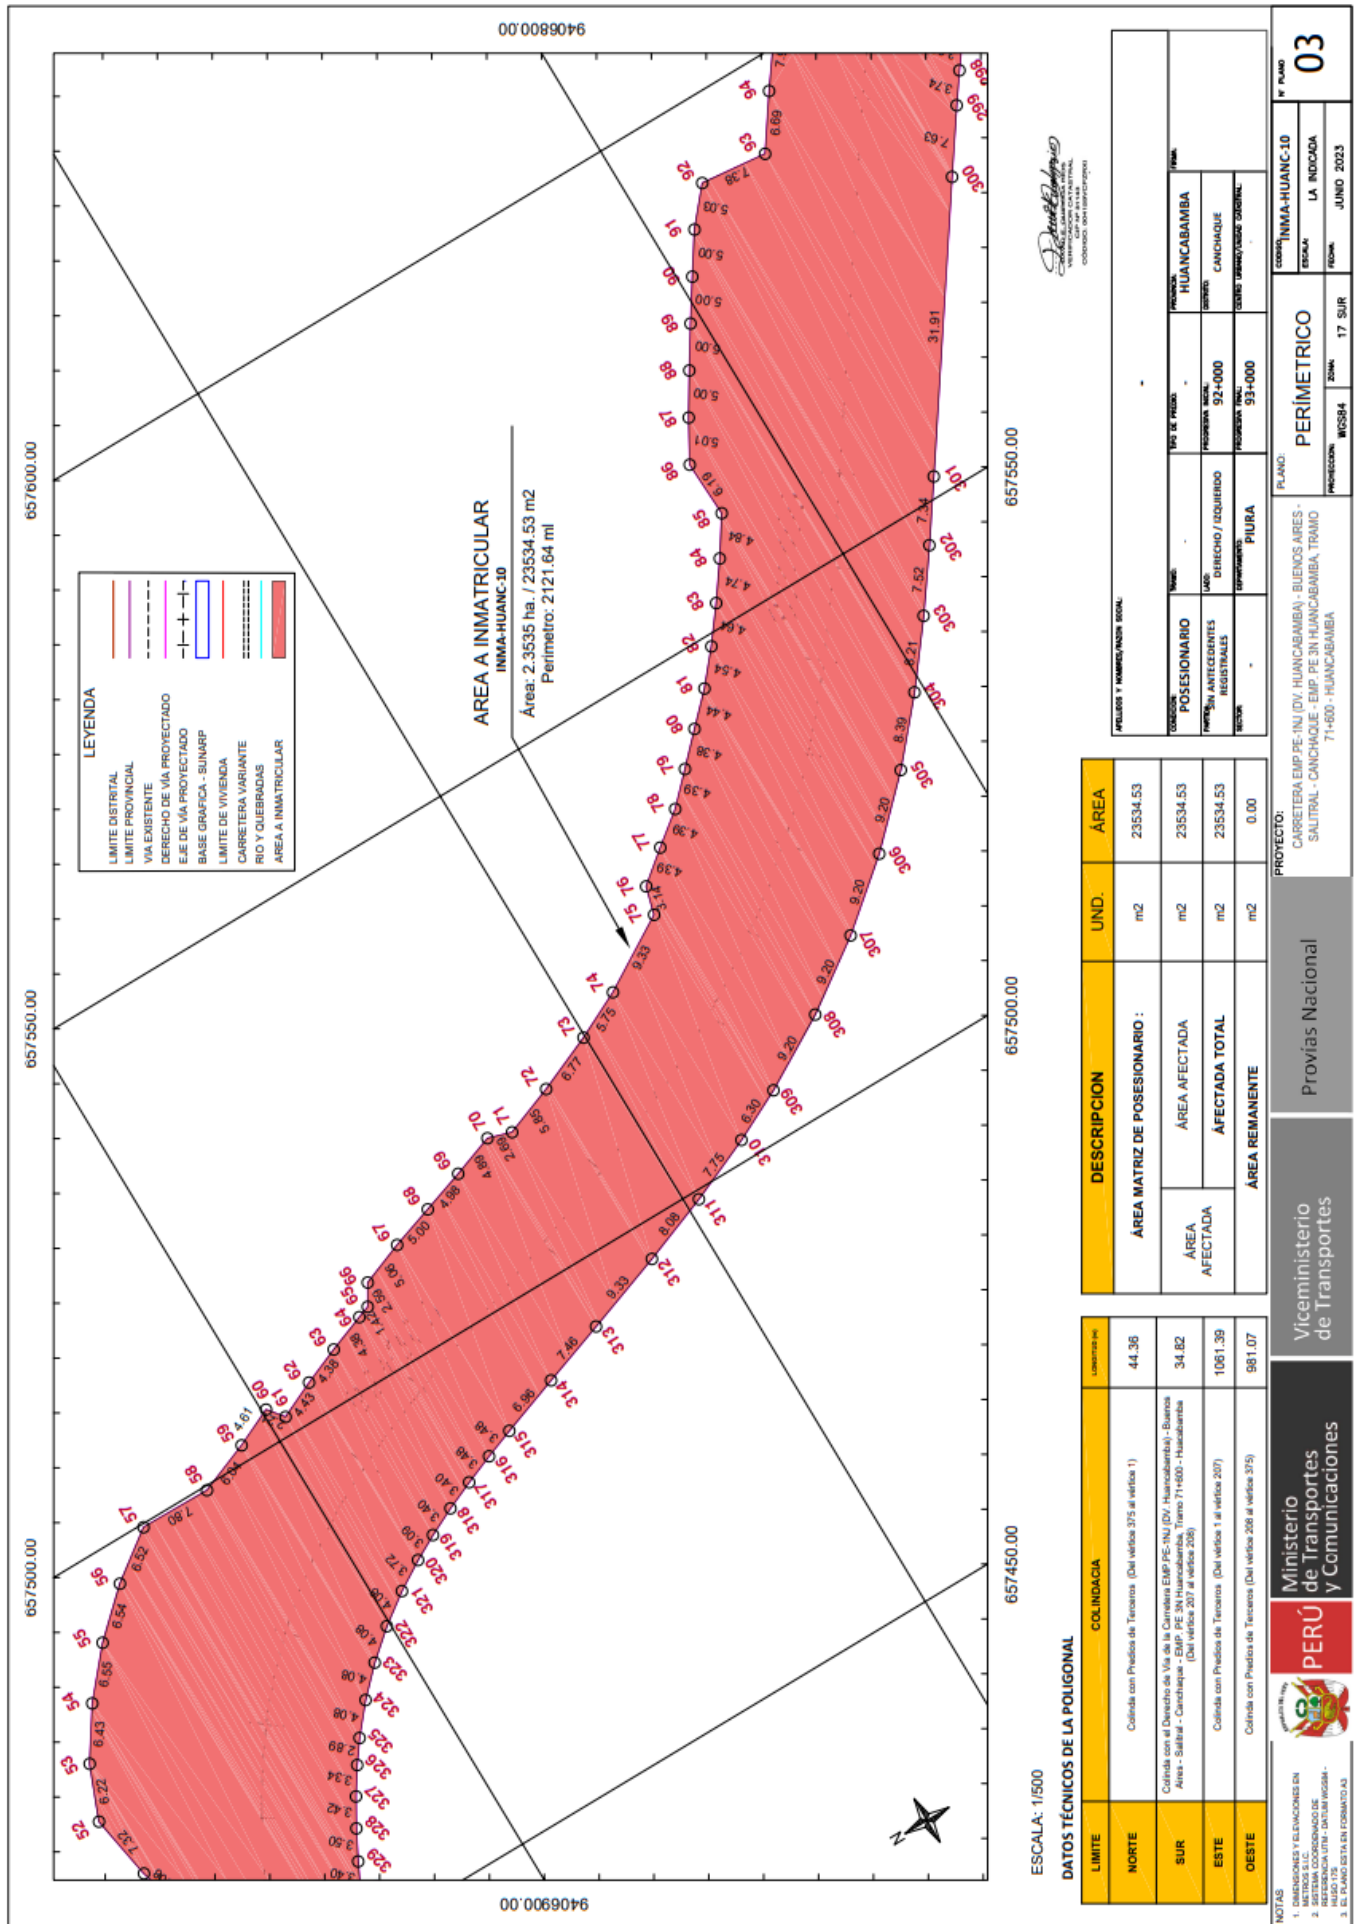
9406800.00

9406900.00

657600.00

657550.00

657500.00

657550.00

657500.00

657450.00

LEYENDA
LIMITE DISTRITAL
LIMITE PROVINCIAL
VIA EXISTENTE
DERECHO DE VÍA PROYECTADO
EJE DE VÍA PROYECTADO
BASE GRAFICA - SUNARP
LIMITE DE VIVIENDA
CARRETERA VARIANTE
RIO Y QUEBRADAS
AREA A INMATRICULAR

AREA A INMATRICULAR
INMA-HUANC-10
Área: 2.3535 ha. / 23534.53 m2
Perímetro: 2121.64 ml

52 53 54 55 56 57 58 59 60 61 62 63 64 65 66 67 68 69 70 71 72 73 74 75 76 77 78 79 80 81 82 83 84 85 86 87 88 89 90 91 92 93 94

299 300 301 302 303 304 305 306 307 308 309 310 311 312 313 314 315 316 317 318 319 320 321 322 323 324 325 326 327 328 329

7.32 6.22 6.43 6.55 6.54 6.52 7.80 6.04 4.61 4.43 4.36 4.38 2.56 5.06 5.00 4.98 4.89 2.69 5.56 6.77 5.75 9.33 3.14 4.39 4.39 4.39 4.38 4.44 4.54 4.64 4.74 4.84 6.19 5.01 5.00 5.00 5.00 5.00 5.03 7.38 6.69 3.74 7.63 31.91 7.34 7.52 8.21 8.39 9.20 9.20 9.20 9.20 8.30 7.75 8.08 9.33 7.46 6.96 3.48 3.48 3.40 3.40 3.09 3.72 4.08 4.08 4.08 4.08 2.89 3.34 3.42 3.50 3.40

ESCALA: 1/500

DATOS TÉCNICOS DE LA POLIGONAL

| LIMITE | COLINDANCIA | LONGITUD (m) |
|---|---|---|
| NORTE | Colinda con Predios de Terceros (Del vértice 375 al vértice 1) | 44.36 |
| SUR | Colinda con el Derecho de Vía de la Carretera EMP PE-1NJ (DV. Huancabamba) - Buenos Aires - Salitral - Canchaque - EMP. PE 3N Huancabamba, Tramo 71+600 - Huancabamba (Del vértice 207 al vértice 208) | 34.82 |
| ESTE | Colinda con Predios de Terceros (Del vértice 1 al vértice 207) | 1061.39 |
| OESTE | Colinda con Predios de Terceros (Del vértice 208 al vértice 375) | 981.07 |

| DESCRIPCION | | UND. | ÁREA |
|---|---|---|---|
| ÁREA MATRIZ DE POSESIONARIO : | | m2 | 23534.53 |
| ÁREA AFECTADA | ÁREA AFECTADA | m2 | 23534.53 |
| | AFECTADA TOTAL | m2 | 23534.53 |
| ÁREA REMANENTE | | m2 | 0.00 |

APELLIDOS Y NOMBRES/RAZON SOCIAL: -
CONDICION: POSESIONARIO
TIPO DE PREDIO: -
PROVINCIA: HUANCABAMBA
PARTIDA: SIN ANTECEDENTES REGISTRALES
LADO: DERECHO / IZQUIERDO
PROGRESIVA INICIAL: 92+000
DISTRITO: CANCHAQUE
SECTOR: -
DEPARTAMENTO: PIURA
PROGRESIVA FINAL: 93+000
CENTRO URBANO/UNIDAD CATASTRAL:
TRAMO: -
FIRMA:

PROYECTO:
CARRETERA EMP.PE-1NJ (DV. HUANCABAMBA) - BUENOS AIRES - SALITRAL - CANCHAQUE - EMP. PE 3N HUANCABAMBA, TRAMO 71+600 - HUANCABAMBA

PLANO:
PERÍMETRICO
PROYECCION: WGS84
ZONA: 17 SUR
CODIGO: INMA-HUANC-10
ESCALA: LA INDICADA
FECHA: JUNIO 2023
N° PLANO 03

PERÚ Ministerio de Transportes y Comunicaciones
Viceministerio de Transportes
Provías Nacional

NOTAS
1. DIMENSIONES Y ELEVACIONES EN METROS S.I.C.
2. SISTEMA COORDENADO DE REFERENCIA UTM - DATUM WGS84 - HUSO 17S
3. EL PLANO ESTA EN FORMATO A3

VERIFICADOR CATASTRAL
CÓDIGO: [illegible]